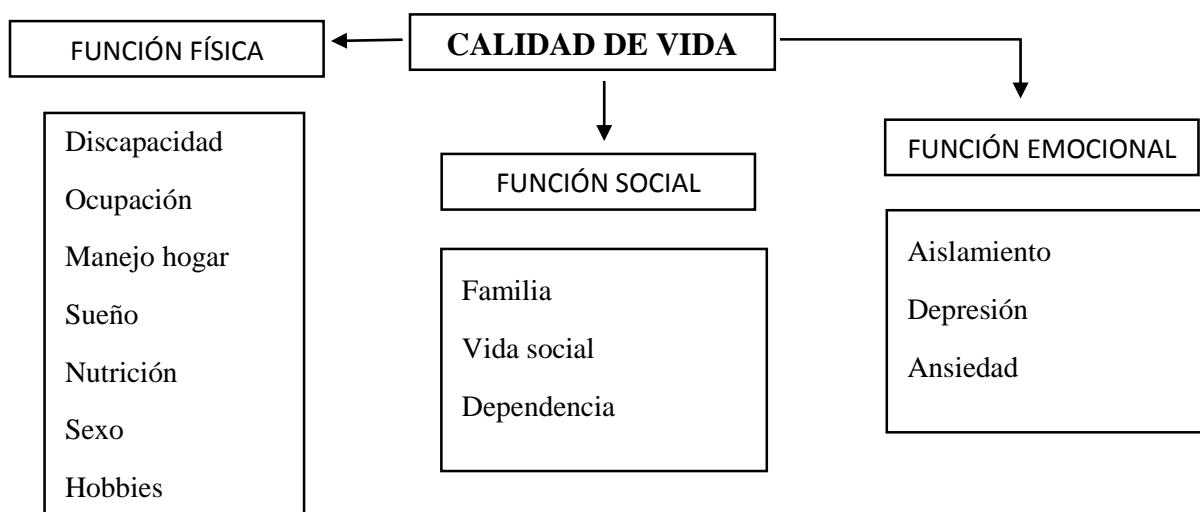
CALIDAD DE VIDA

FUNCIÓN FÍSICA

Discapacidad

Ocupación

Manejo hogar

Sueño

Nutrición

Sexo

Hobbies

FUNCIÓN SOCIAL

Familia

Vida social

Dependencia

FUNCIÓN EMOCIONAL

Aislamiento

Depresión

Ansiedad